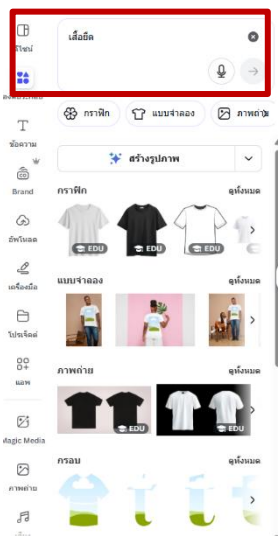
ดีไซน์
องค์ประกอบ
ข้อความ
Brand
อัพโหลด
เครื่องมือ
โปรเจ็กต์
แอพ
Magic Media
ภาพถ่าย

เสื้อยืด

กราฟิก
แบบจำลอง
ภาพถ่าย

สร้างรูปภาพ

กราฟิก
ดูทั้งหมด
EDU
EDU
EDU

แบบจำลอง
ดูทั้งหมด

ภาพถ่าย
ดูทั้งหมด
EDU
EDU

กรอบ
ดูทั้งหมด